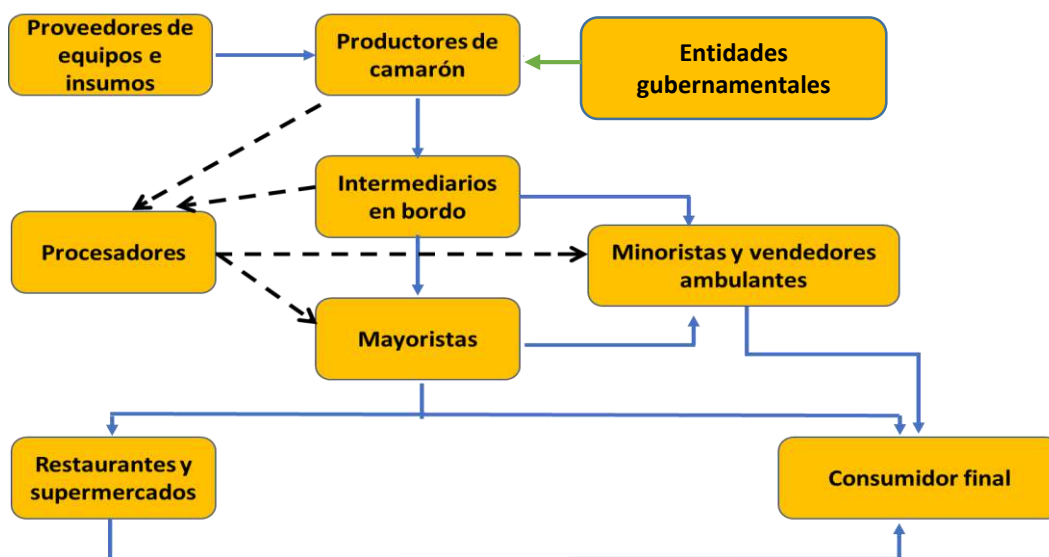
Proveedores de equipos e insumos

Productores de camarón

Entidades gubernamentales

Intermediarios en bordo

Procesadores

Minoristas y vendedores ambulantes

Mayoristas

Restaurantes y supermercados

Consumidor final